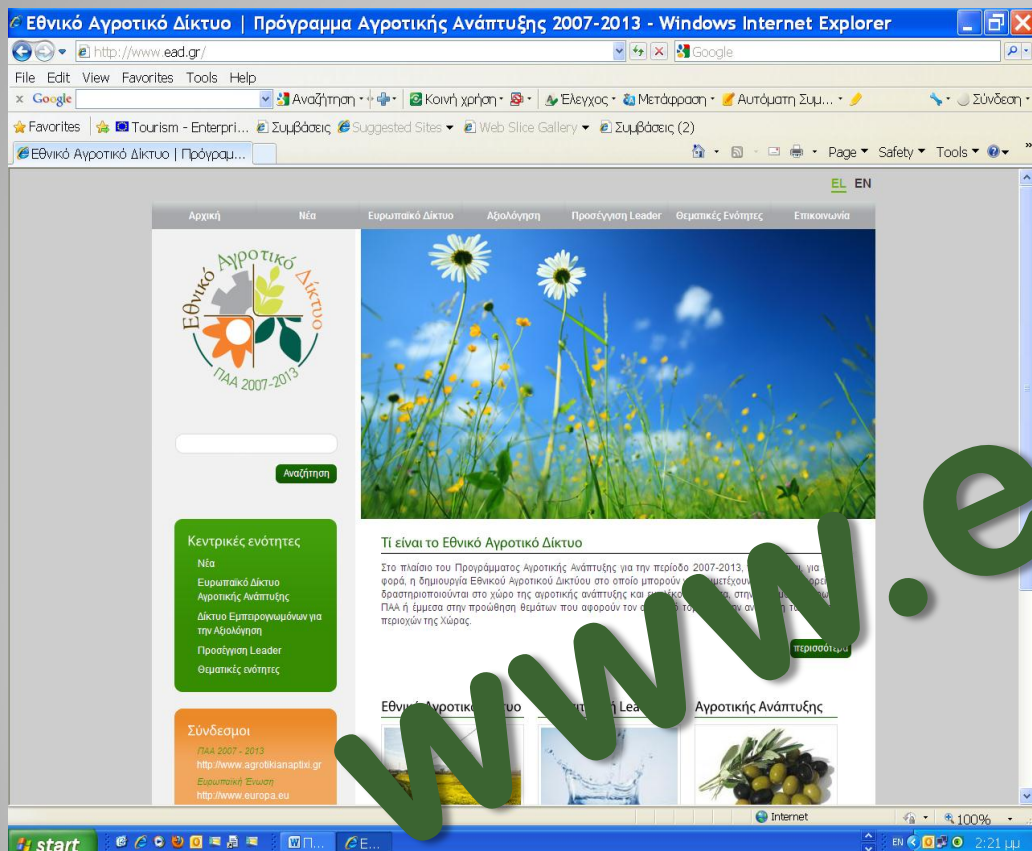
Εθνικό Αγροτικό Δίκτυο | Πρόγραμμα Αγροτικής Ανάπτυξης 2007-2013 - Windows Internet Explorer

http://www.ead.gr/

Google

File Edit View Favorites Tools Help

Google Αναζήτηση Κοινή χρήση Έλεγχος Μετάφραση Αυτόματη Συμ... Σύνδεση

Favorites Tourism - Enterpri... Συμβάσεις Suggested Sites Web Slice Gallery Συμβάσεις (2)

Εθνικό Αγροτικό Δίκτυο | Πρόγραμ...

Page Safety Tools

EL EN

Αρχική Νέα Ευρωπαϊκό Δίκτυο Αξιολόγηση Προσέγγιση Leader Θεματικές Ενότητες Επικοινωνία

Εθνικό Αγροτικό Δίκτυο
ΠΑΑ 2007-2013

Αναζήτηση

Κεντρικές ενότητες
Νέα
Ευρωπαϊκό Δίκτυο Αγροτικής Ανάπτυξης
Δίκτυο Εμπειρογνωμόνων για την Αξιολόγηση
Προσέγγιση Leader
Θεματικές ενότητες

Σύνδεσμοι
ΠΑΑ 2007 - 2013
http://www.agrotikianaptixi.gr
Ευρωπαϊκή Ένωση
http://www.europa.eu

Τι είναι το Εθνικό Αγροτικό Δίκτυο

Στο πλαίσιο του Προγράμματος Αγροτικής Ανάπτυξης για την περίοδο 2007-2013, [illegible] για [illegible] φορά, η δημιουργία Εθνικού Αγροτικού Δικτύου στο οποίο μπορούν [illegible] μετέχουν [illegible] δραστηριοποιούνται στο χώρο της αγροτικής ανάπτυξης και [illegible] στην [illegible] ΠΑΑ ή έμμεσα στην προώθηση θεμάτων που αφορούν τον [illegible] το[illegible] ν αν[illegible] τ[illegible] περιοχών της Χώρας.

περισσότερα

Εθνικ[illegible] Αγροτικ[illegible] υο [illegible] Lea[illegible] Αγροτικής Ανάπτυξης

www.e

Internet 100%

start EN 2:21 μμ